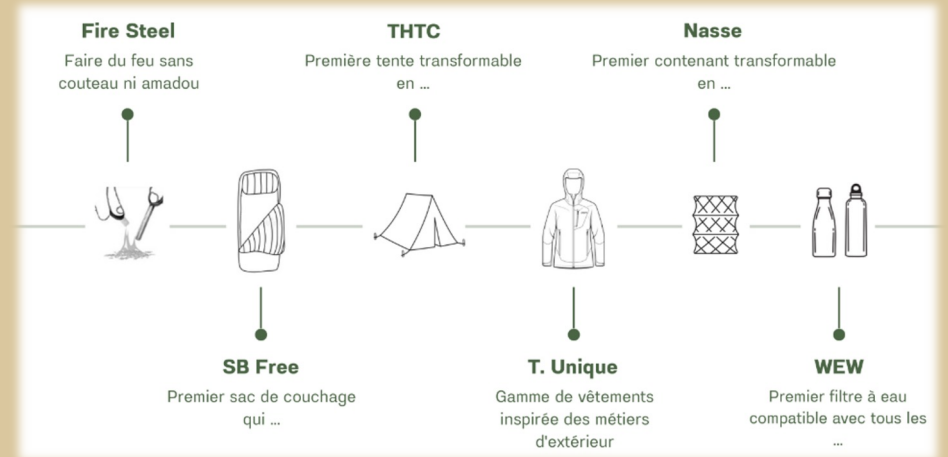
Fire Steel
Faire du feu sans couteau ni amadou

THTC
Première tente transformable en ...

Nasse
Premier contenant transformable en ...

SB Free
Premier sac de couchage qui ...

T. Unique
Gamme de vêtements inspirée des métiers d'extérieur

WEW
Premier filtre à eau compatible avec tous les ...